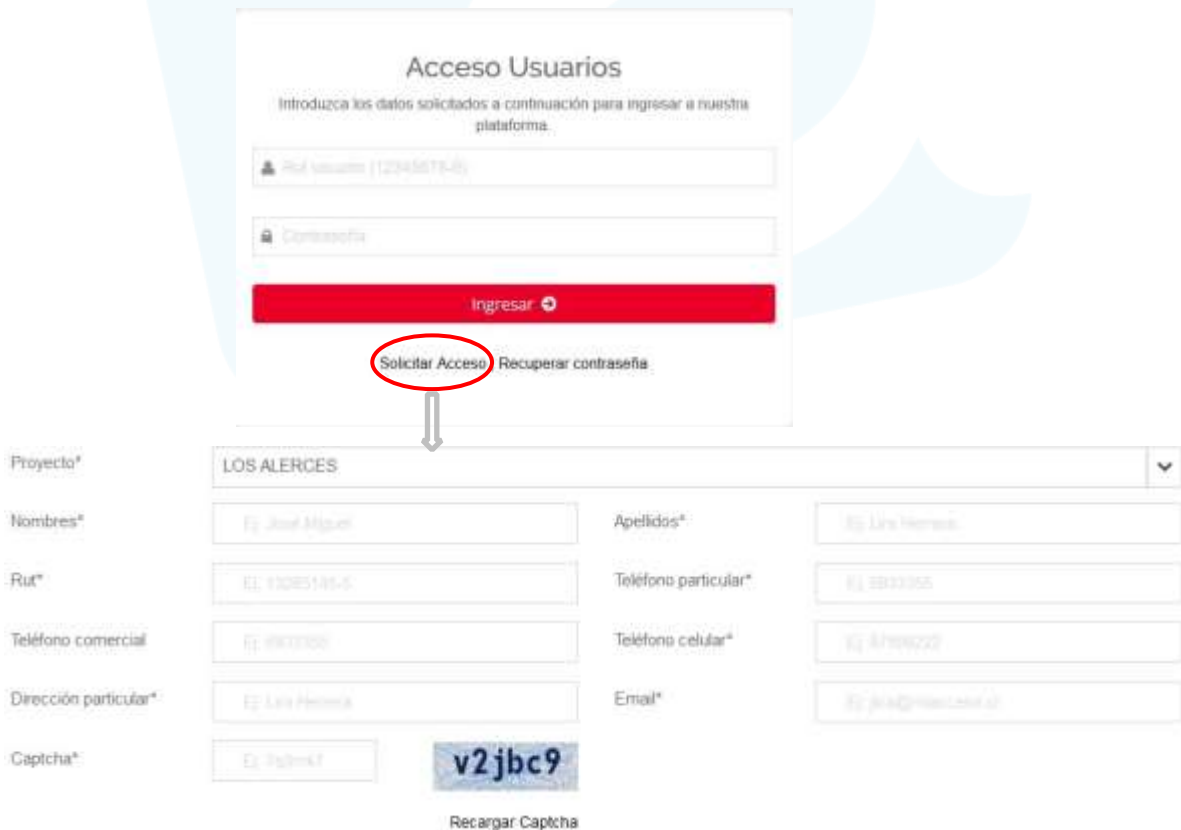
Acceso Usuarios

Introduzca los datos solicitados a continuación para ingresar a nuestra plataforma.

Rut usuario (12345678-9)

Contraseña

Ingresar

Solicitar Acceso Recuperar contraseña

Proyecto* LOS ALERCES

Nombres* Ej. José Miguel

Apellidos* Ej. Lira Herrera

Rut* Ej. 13285145-5

Teléfono particular* Ej. 5803355

Teléfono comercial Ej. 5803355

Teléfono celular* Ej. 87569222

Dirección particular* Ej. Lira Herrera

Email* Ej. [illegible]

Captcha* Ej. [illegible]

v2jbc9

Recargar Captcha